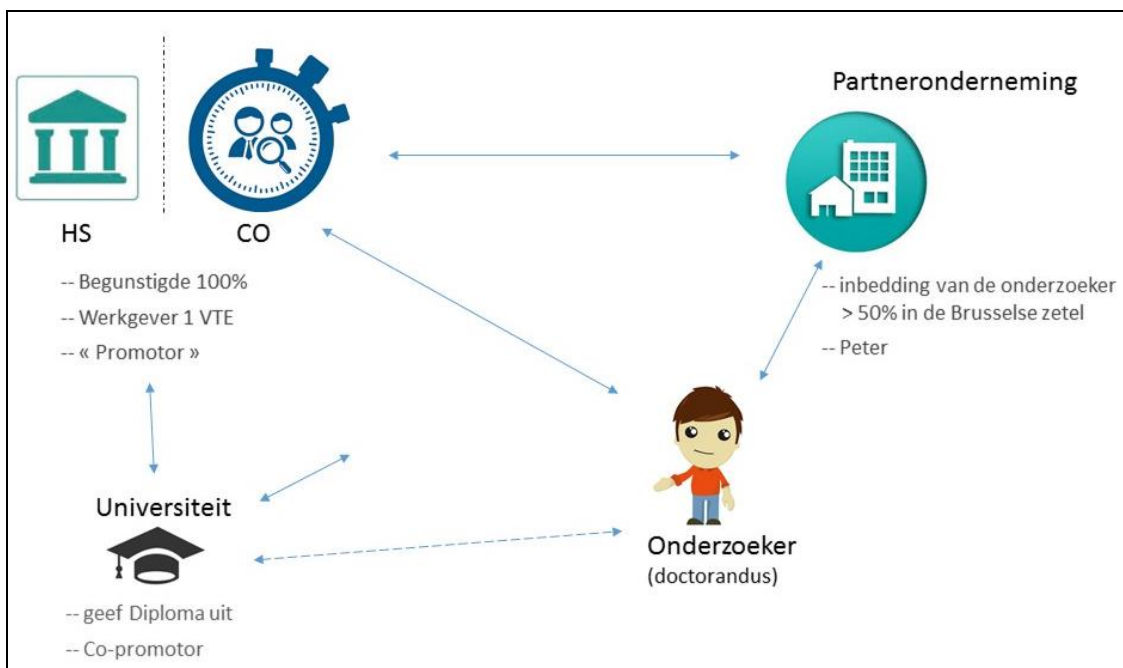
Partneronderneming

HS

CO

-- Begunstigde 100%

-- Werkgever 1 VTE

-- « Promotor »

-- inbedding van de onderzoeker > 50% in de Brusselse zetel

-- Peter

Universiteit

-- geef Diploma uit

-- Co-promotor

Onderzoeker (doctorandus)